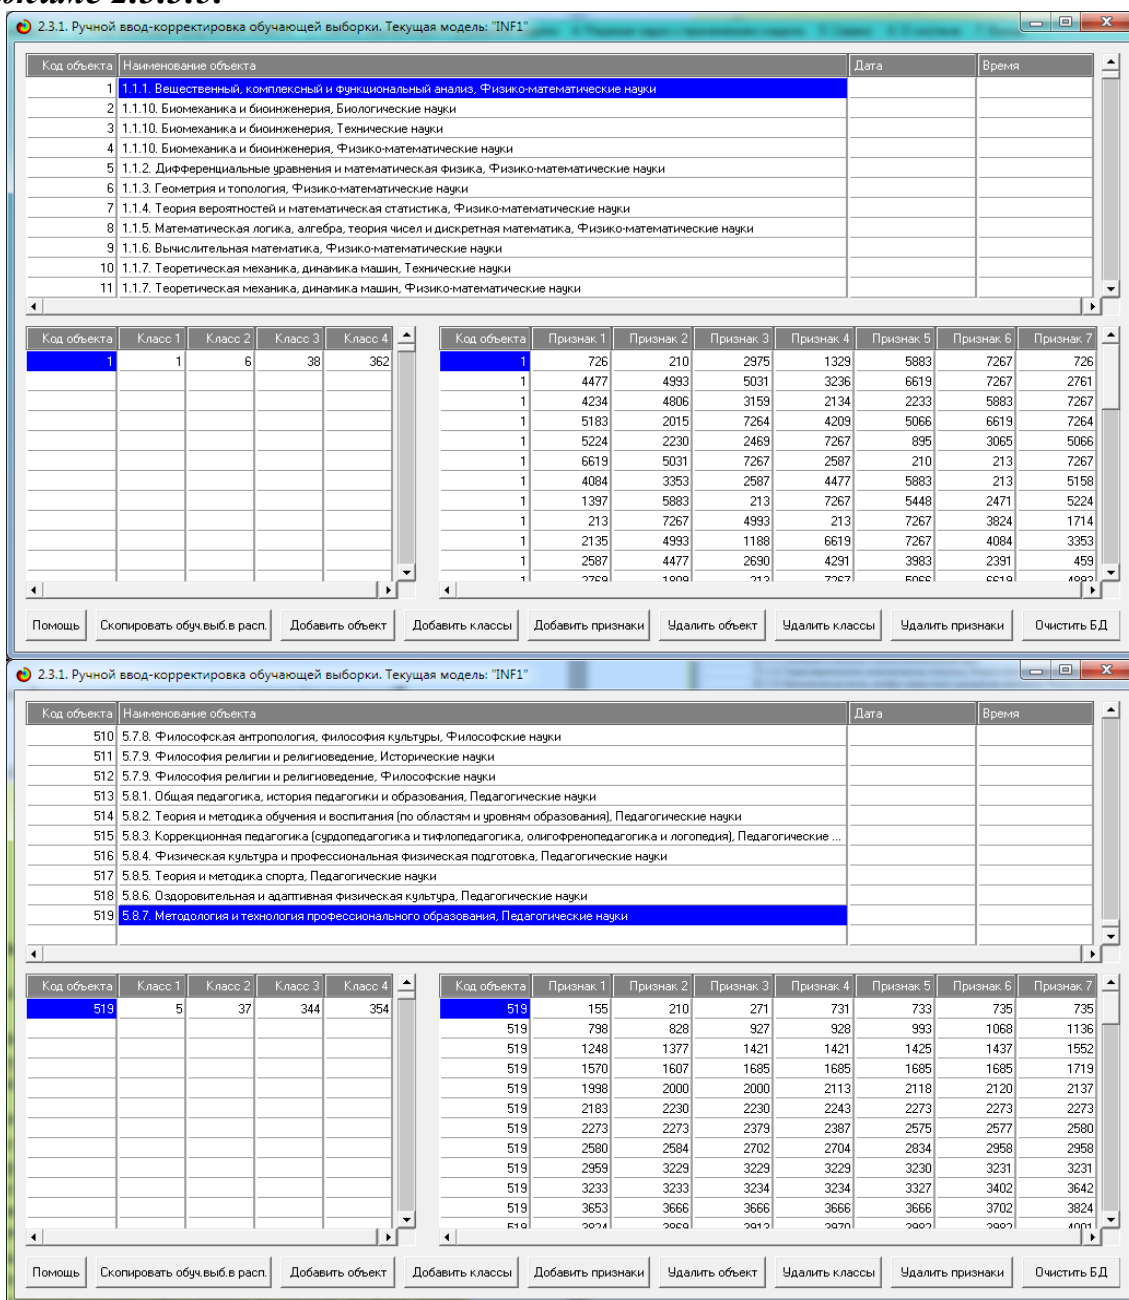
2.3.1. Ручной ввод-корректировка обучающей выборки. Текущая модель: "INF1"

| Код объекта | Наименование объекта | Дата | Время |
|---|---|---|---|
| 1 | 1.1.1. Вещественный, комплексный и функциональный анализ, Физико-математические науки | | |
| 2 | 1.1.10. Биомеханика и биоинженерия, Биологические науки | | |
| 3 | 1.1.10. Биомеханика и биоинженерия, Технические науки | | |
| 4 | 1.1.10. Биомеханика и биоинженерия, Физико-математические науки | | |
| 5 | 1.1.2. Дифференциальные уравнения и математическая физика, Физико-математические науки | | |
| 6 | 1.1.3. Геометрия и топология, Физико-математические науки | | |
| 7 | 1.1.4. Теория вероятностей и математическая статистика, Физико-математические науки | | |
| 8 | 1.1.5. Математическая логика, алгебра, теория чисел и дискретная математика, Физико-математические науки | | |
| 9 | 1.1.6. Вычислительная математика, Физико-математические науки | | |
| 10 | 1.1.7. Теоретическая механика, динамика машин, Технические науки | | |
| 11 | 1.1.7. Теоретическая механика, динамика машин, Физико-математические науки | | |

| Код объекта | Класс 1 | Класс 2 | Класс 3 | Класс 4 |
|---|---|---|---|---|
| 1 | 1 | 6 | 38 | 362 |

| Код объекта | Признак 1 | Признак 2 | Признак 3 | Признак 4 | Признак 5 | Признак 6 | Признак 7 |
|---|---|---|---|---|---|---|---|
| 1 | 726 | 210 | 2975 | 1329 | 5883 | 7267 | 726 |
| 1 | 4477 | 4993 | 5031 | 3236 | 6619 | 7267 | 2761 |
| 1 | 4234 | 4806 | 3159 | 2134 | 2233 | 5883 | 7267 |
| 1 | 5183 | 2015 | 7264 | 4209 | 5066 | 6619 | 7264 |
| 1 | 5224 | 2230 | 2469 | 7267 | 895 | 3065 | 5066 |
| 1 | 6619 | 5031 | 7267 | 2587 | 210 | 213 | 7267 |
| 1 | 4084 | 3353 | 2587 | 4477 | 5883 | 213 | 5158 |
| 1 | 1397 | 5883 | 213 | 7267 | 5448 | 2471 | 5224 |
| 1 | 213 | 7267 | 4993 | 213 | 7267 | 3824 | 1714 |
| 1 | 2135 | 4993 | 1188 | 6619 | 7267 | 4084 | 3353 |
| 1 | 2587 | 4477 | 2690 | 4291 | 3983 | 2391 | 459 |

Помощь | Скопировать обуч.выб.в расп. | Добавить объект | Добавить классы | Добавить признаки | Удалить объект | Удалить классы | Удалить признаки | Очистить БД

2.3.1. Ручной ввод-корректировка обучающей выборки. Текущая модель: "INF1"

| Код объекта | Наименование объекта | Дата | Время |
|---|---|---|---|
| 510 | 5.7.8. Философская антропология, философия культуры, Философские науки | | |
| 511 | 5.7.9. Философия религии и религиоведение, Исторические науки | | |
| 512 | 5.7.9. Философия религии и религиоведение, Философские науки | | |
| 513 | 5.8.1. Общая педагогика, история педагогики и образования, Педагогические науки | | |
| 514 | 5.8.2. Теория и методика обучения и воспитания (по областям и уровням образования), Педагогические науки | | |
| 515 | 5.8.3. Коррекционная педагогика (сурдопедагогика и тифлопедагогика, олигофренопедагогика и логопедия), Педагогические ... | | |
| 516 | 5.8.4. Физическая культура и профессиональная физическая подготовка, Педагогические науки | | |
| 517 | 5.8.5. Теория и методика спорта, Педагогические науки | | |
| 518 | 5.8.6. Оздоровительная и адаптивная физическая культура, Педагогические науки | | |
| 519 | 5.8.7. Методология и технология профессионального образования, Педагогические науки | | |

| Код объекта | Класс 1 | Класс 2 | Класс 3 | Класс 4 |
|---|---|---|---|---|
| 519 | 5 | 37 | 344 | 354 |

| Код объекта | Признак 1 | Признак 2 | Признак 3 | Признак 4 | Признак 5 | Признак 6 | Признак 7 |
|---|---|---|---|---|---|---|---|
| 519 | 155 | 210 | 271 | 731 | 733 | 735 | 735 |
| 519 | 798 | 828 | 927 | 928 | 993 | 1068 | 1136 |
| 519 | 1248 | 1377 | 1421 | 1421 | 1425 | 1437 | 1552 |
| 519 | 1570 | 1607 | 1685 | 1685 | 1685 | 1685 | 1719 |
| 519 | 1998 | 2000 | 2000 | 2113 | 2118 | 2120 | 2137 |
| 519 | 2183 | 2230 | 2230 | 2243 | 2273 | 2273 | 2273 |
| 519 | 2273 | 2273 | 2379 | 2387 | 2575 | 2577 | 2580 |
| 519 | 2580 | 2584 | 2702 | 2704 | 2834 | 2958 | 2958 |
| 519 | 2959 | 3229 | 3229 | 3229 | 3230 | 3231 | 3231 |
| 519 | 3233 | 3233 | 3234 | 3234 | 3327 | 3402 | 3642 |
| 519 | 3653 | 3666 | 3666 | 3666 | 3666 | 3702 | 3824 |

Помощь | Скопировать обуч.выб.в расп. | Добавить объект | Добавить классы | Добавить признаки | Удалить объект | Удалить классы | Удалить признаки | Очистить БД